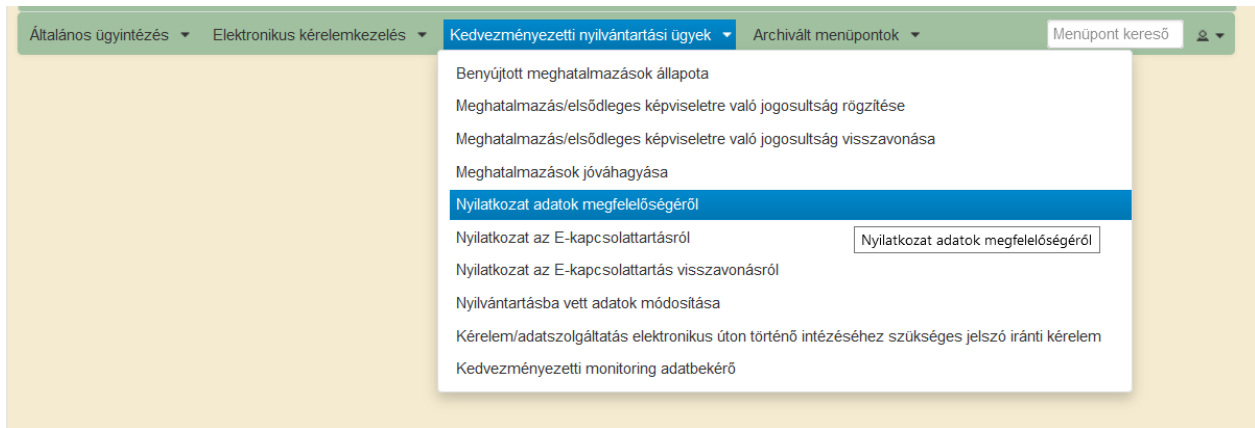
Általános ügyintézés ▾ Elektronikus kérelemkezelés ▾ Kedvezményezetti nyilvántartási ügyek ▾ Archivált menüpontok ▾ Menüpont kereső

Benyújtott meghatalmazások állapota
Meghatalmazás/elsődleges képviseletre való jogosultság rögzítése
Meghatalmazás/elsődleges képviseletre való jogosultság visszavonása
Meghatalmazások jóváhagyása
Nyilatkozat adatok megfelelőségéről
Nyilatkozat az E-kapcsolattartásról
Nyilatkozat az E-kapcsolattartás visszavonásról
Nyilvántartásba vett adatok módosítása
Kérelem/adatszolgáltatás elektronikus úton történő intézéséhez szükséges jelszó iránti kérelem
Kedvezményezetti monitoring adatbekérő

Nyilatkozat adatok megfelelőségéről